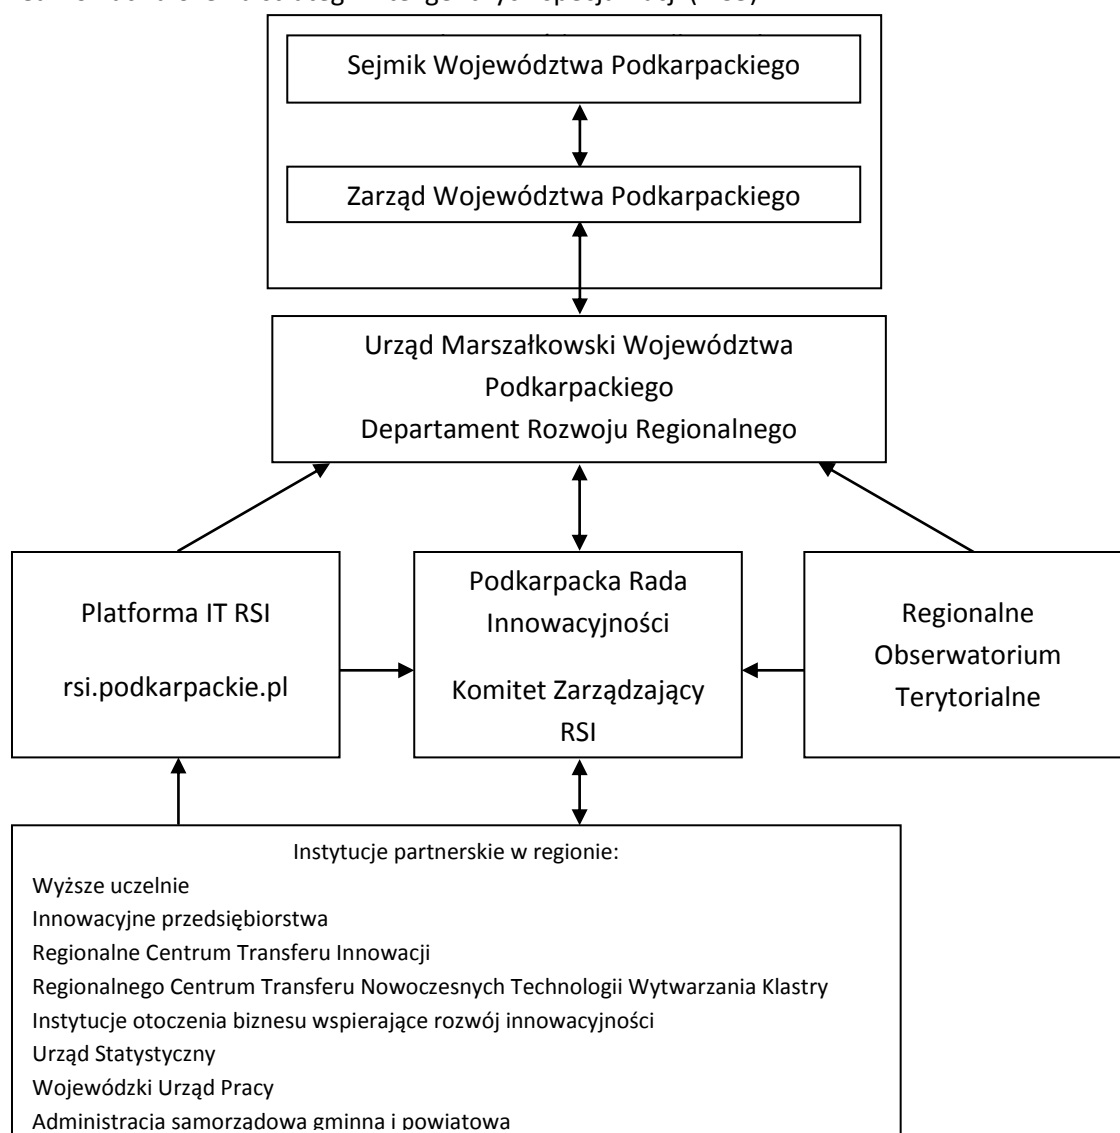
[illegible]

Sejmik Województwa Podkarpackiego

Zarząd Województwa Podkarpackiego

Urząd Marszałkowski Województwa Podkarpackiego
Departament Rozwoju Regionalnego

Platforma IT RSI

rsi.podkarpackie.pl

Podkarpacka Rada Innowacyjności

Komitet Zarządzający RSI

Regionalne Obserwatorium Terytorialne

Instytucje partnerskie w regionie:
Wyższe uczelnie
Innowacyjne przedsiębiorstwa
Regionalne Centrum Transferu Innowacji
Regionalnego Centrum Transferu Nowoczesnych Technologii Wytwarzania Klastry
Instytucje otoczenia biznesu wspierające rozwój innowacyjności
Urząd Statystyczny
Wojewódzki Urząd Pracy
Administracja samorządowa gminna i powiatowa